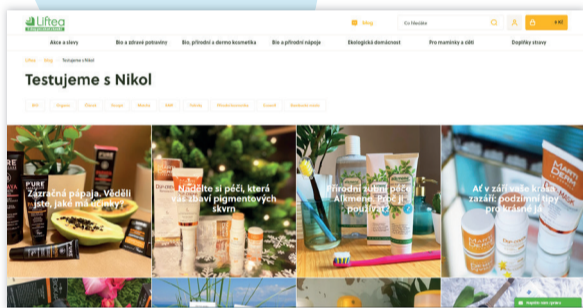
Liftea

Blog

Co hledáte

0 Kč

Akce a slevy | Bio a zdravé potraviny | Bio, přírodní a dermo kosmetika | Bio a přírodní nápoje | Ekologická domácnost | Pro maminky a děti | Doplňky stravy

Liftea > Blog > Testujeme s Nikol

Testujeme s Nikol

Zázračná papája. Věděli jste, jaké má účinky?

Nadělte si péči, která vás zbaví pigmentových skvrn

Přírodní zubní péče Alkmene. Proč ji používat?

Ať v září vaše krása zazáří: podzimní tipy pro krásné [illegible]

PURE

PURE

Napište nám zprávu